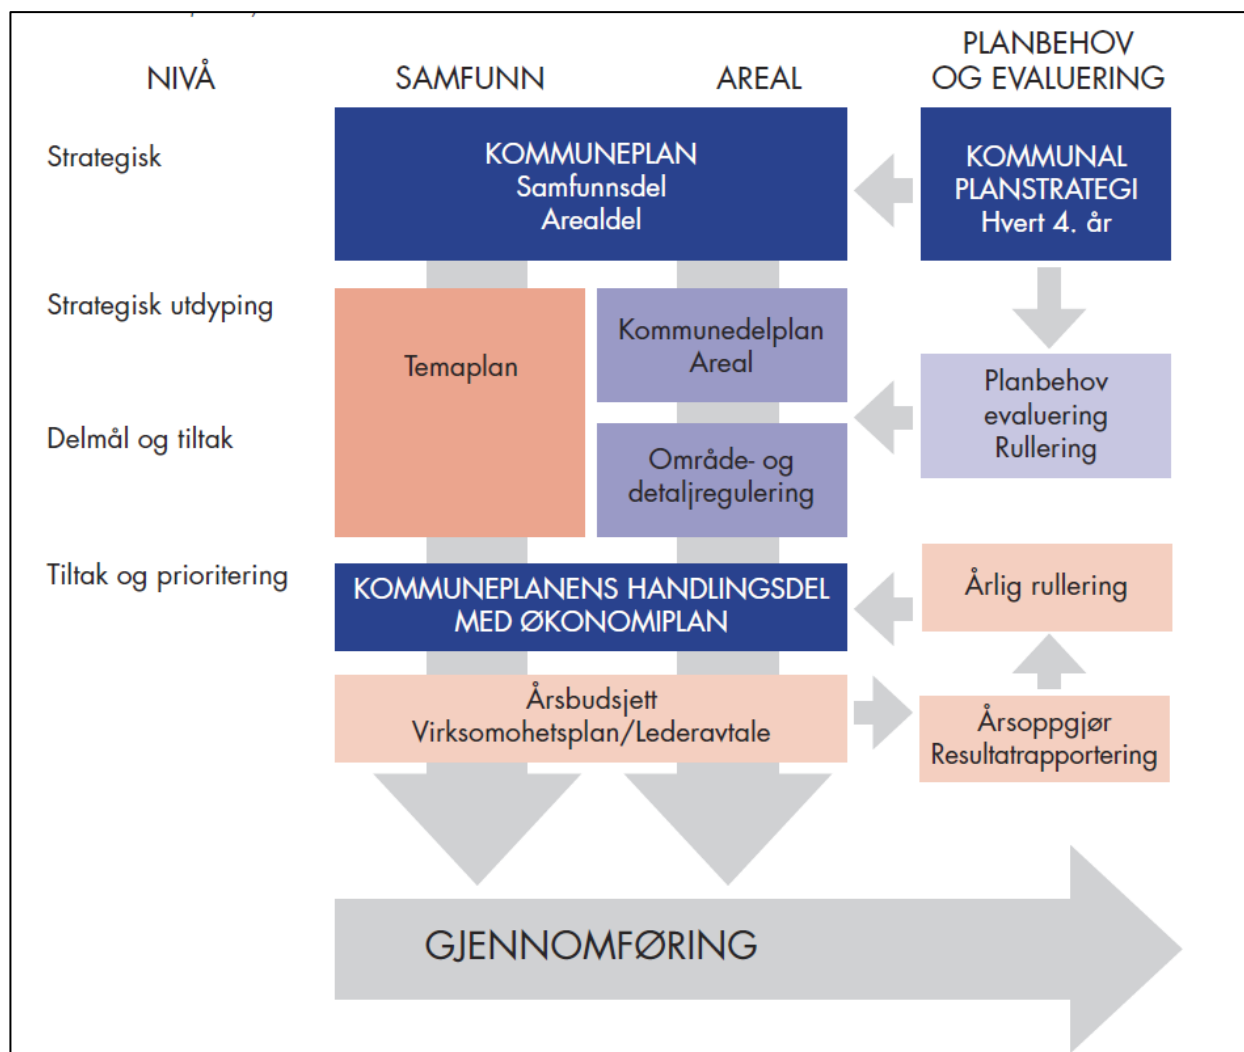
NIVÅ

SAMFUNN

AREAL

PLANBEHOV OG EVALUERING

Strategisk

KOMMUNEPLAN
Samfunnsdel
Arealdel

KOMMUNAL PLANSTRATEGI
Hvert 4. år

Strategisk utdyping

Temaplan

Kommunedelplan
Areal

Planbehov
evaluering
Rullering

Delmål og tiltak

Område- og detaljregulering

Tiltak og prioritering

KOMMUNEPLANENS HANDLINGSDEL MED ØKONOMIPLAN

Årlig rullering

Årsbudsjett
Virksomohetsplan/Lederavtale

Årsoppgjør
Resultatrapportering

GJENNOMFØRING